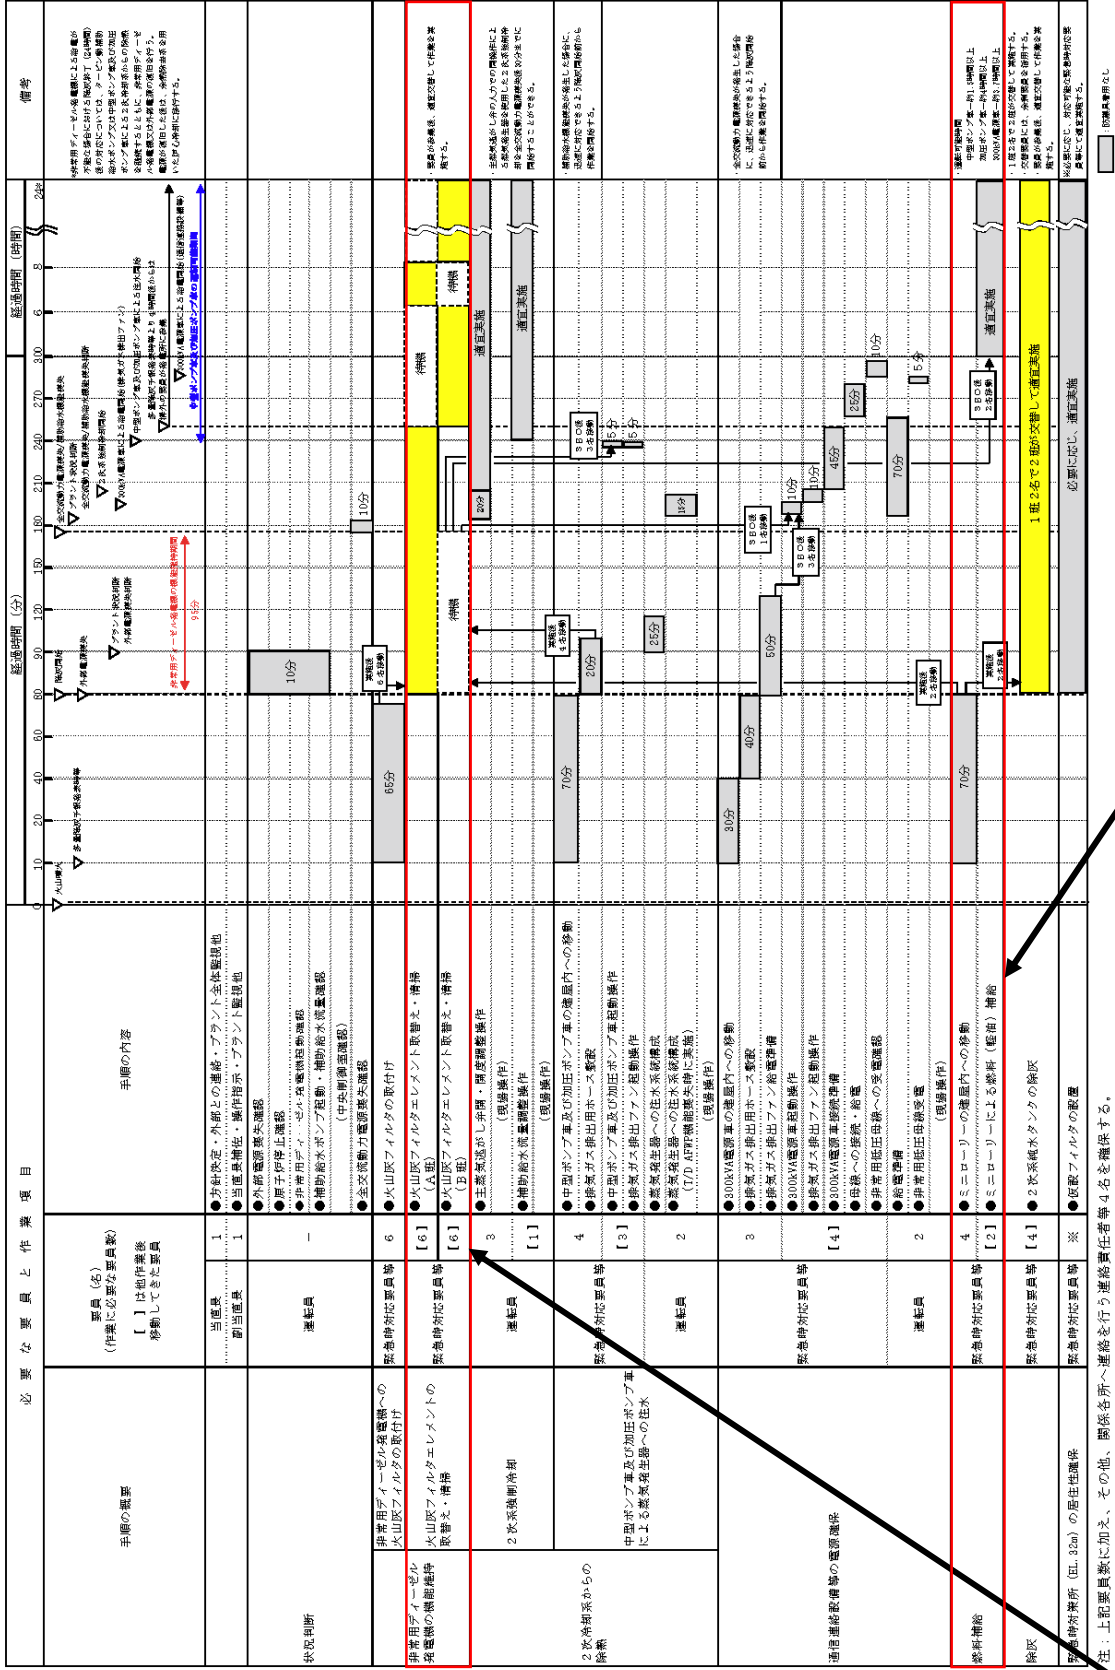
必要な要員と作業項目

手順の概要

要員（名）
（作業に必要な要員数）
【 】は他作業後移動してきた要員

手順の内容

経過時間（分）

経過時間（時間）

備考

状況判断

当直長 1
副当直長 1
●方針決定・外部との連絡・プラント全体監視他
●当直員補佐・操作指示・プラント監視他

運転員 1
●外部電源喪失確認
●原子炉停止確認
●非常用ディーゼル発電機起動確認
●補助給水ポンプ起動・補助給水流量確認
（中央制御室操作）
●全交流動力電源喪失確認

10分

非常用ディーゼル発電機の機能維持
非常用ディーゼル発電機への火山灰フィルタの取付け
緊急時対策要員 6
●火山灰フィルタの取付け
65分

火山灰フィルタエレメントの取替え・清掃
緊急時対策要員 【6】
●火山灰フィルタエレメント取替え・清掃（A系）
【6】
●火山灰フィルタエレメント取替え・清掃（B系）

待機

2次冷却系からの除熱
2次系強制冷却
運転員 3
●主蒸気逃がし弁開・開度調整操作
（現場操作）
【1】
●補助給水流量調整操作
（現場操作）

70分
20分
適宜実施

中型ポンプ車及び加圧ポンプ車による蒸気発生器への注水
緊急時対策要員 4
●中型ポンプ車及び加圧ポンプ車の建屋内への移動
●排気ガス排出用ホース敷設
【3】
●中型ポンプ車及び加圧ポンプ車起動操作
●排気ガス排出ファン起動操作
運転員 2
●蒸気発生器への注水系統構成
●蒸気発生器への注水系統構成
（T/D AFP機能喪失時に実施）
（現場操作）

30分
40分
50分
25分
15分

通信連絡設備等の電源確保
緊急時対策要員 3
●300kVA電源車の建屋内への移動
●排気ガス排出用ホース敷設
●300kVA電源車給電準備
【4】
●300kVA電源車起動操作
●排気ガス排出ファン起動操作
●300kVA電源車接続準備
●母線への接続・給電
運転員 2
●非常用低圧母線への受電確認
●給電準備
●非常用低圧母線受電
（現場操作）

10分
45分
70分
25分
10分
5分

燃料補給
緊急時対策要員 4
●ミニローリーの建屋内への移動
【2】
●ミニローリーによる燃料（軽油）補給

70分
適宜実施

除灰
緊急時対策要員 【4】
●2次系純水タンクの除灰
1班2名で2班が交替して適宜実施

緊急時対策所（EL.32m）の居住性確保
緊急時対策要員 ※
●仮設フィルタの設置
必要に応じ、適宜実施

火山噴火
多量降灰予報発表時等
降灰開始
外部電源喪失
プラント状況判断
外部電源喪失判断
非常用ディーゼル発電機の機能維持時間
93分
全交流動力電源喪失
プラント状況判断
2次系強制冷却開始
300kVA電源車による給電開始
中型ポンプ車及び加圧ポンプ車による注水開始
多量降灰予報発表時等より6時間程度
降灰の影響がない場合
中型ポンプ車及び加圧ポンプ車の継続可能時間

3BO迄3名移動
SBO迄1名移動
SBO迄2名移動
SBO迄6名移動
SBO迄4名移動
SBO迄2名移動

・非常用ディーゼル発電機による給電が不能な場合における降灰終了（24時間）後の対応については、タービン動補助給水ポンプ及び中型ポンプ車及び加圧ポンプ車による2次系冷却系からの除熱を継続するとともに、非常用ディーゼル発電機又は外部電源の復旧を行う。電源が復旧した後は、余熱除去系を用いた炉心冷却に移行する。

・要員が移動後、適宜交替して作業を実施する。

・主蒸気逃がし弁の人力での開操作により2次系強制冷却を開始することで、余熱除去系での冷却に移行できる。

・補助給水流量調整が発生した場合に、迅速に対応できるよう降灰開始から作業を開始する。

・全交流動力電源喪失が発生した場合に、迅速に対応できるよう降灰開始から作業を開始する。

・連続可能時間
中型ポンプ車：約1.5時間以上
加圧ポンプ車：約1時間以上
300kVA電源車：約3時間以上

・1班2名で2班が交替して実施する。
・交替要員には、待機要員を活用する。
・要員が移動後、適宜交替して作業を実施する。

※必要に応じ、対応可能な緊急時対応要員等にて適宜実施する。

防護具着用なし

注：上記要員数に加え、その他、関係各所へ連絡を行う連絡責任者等4名を確保する。